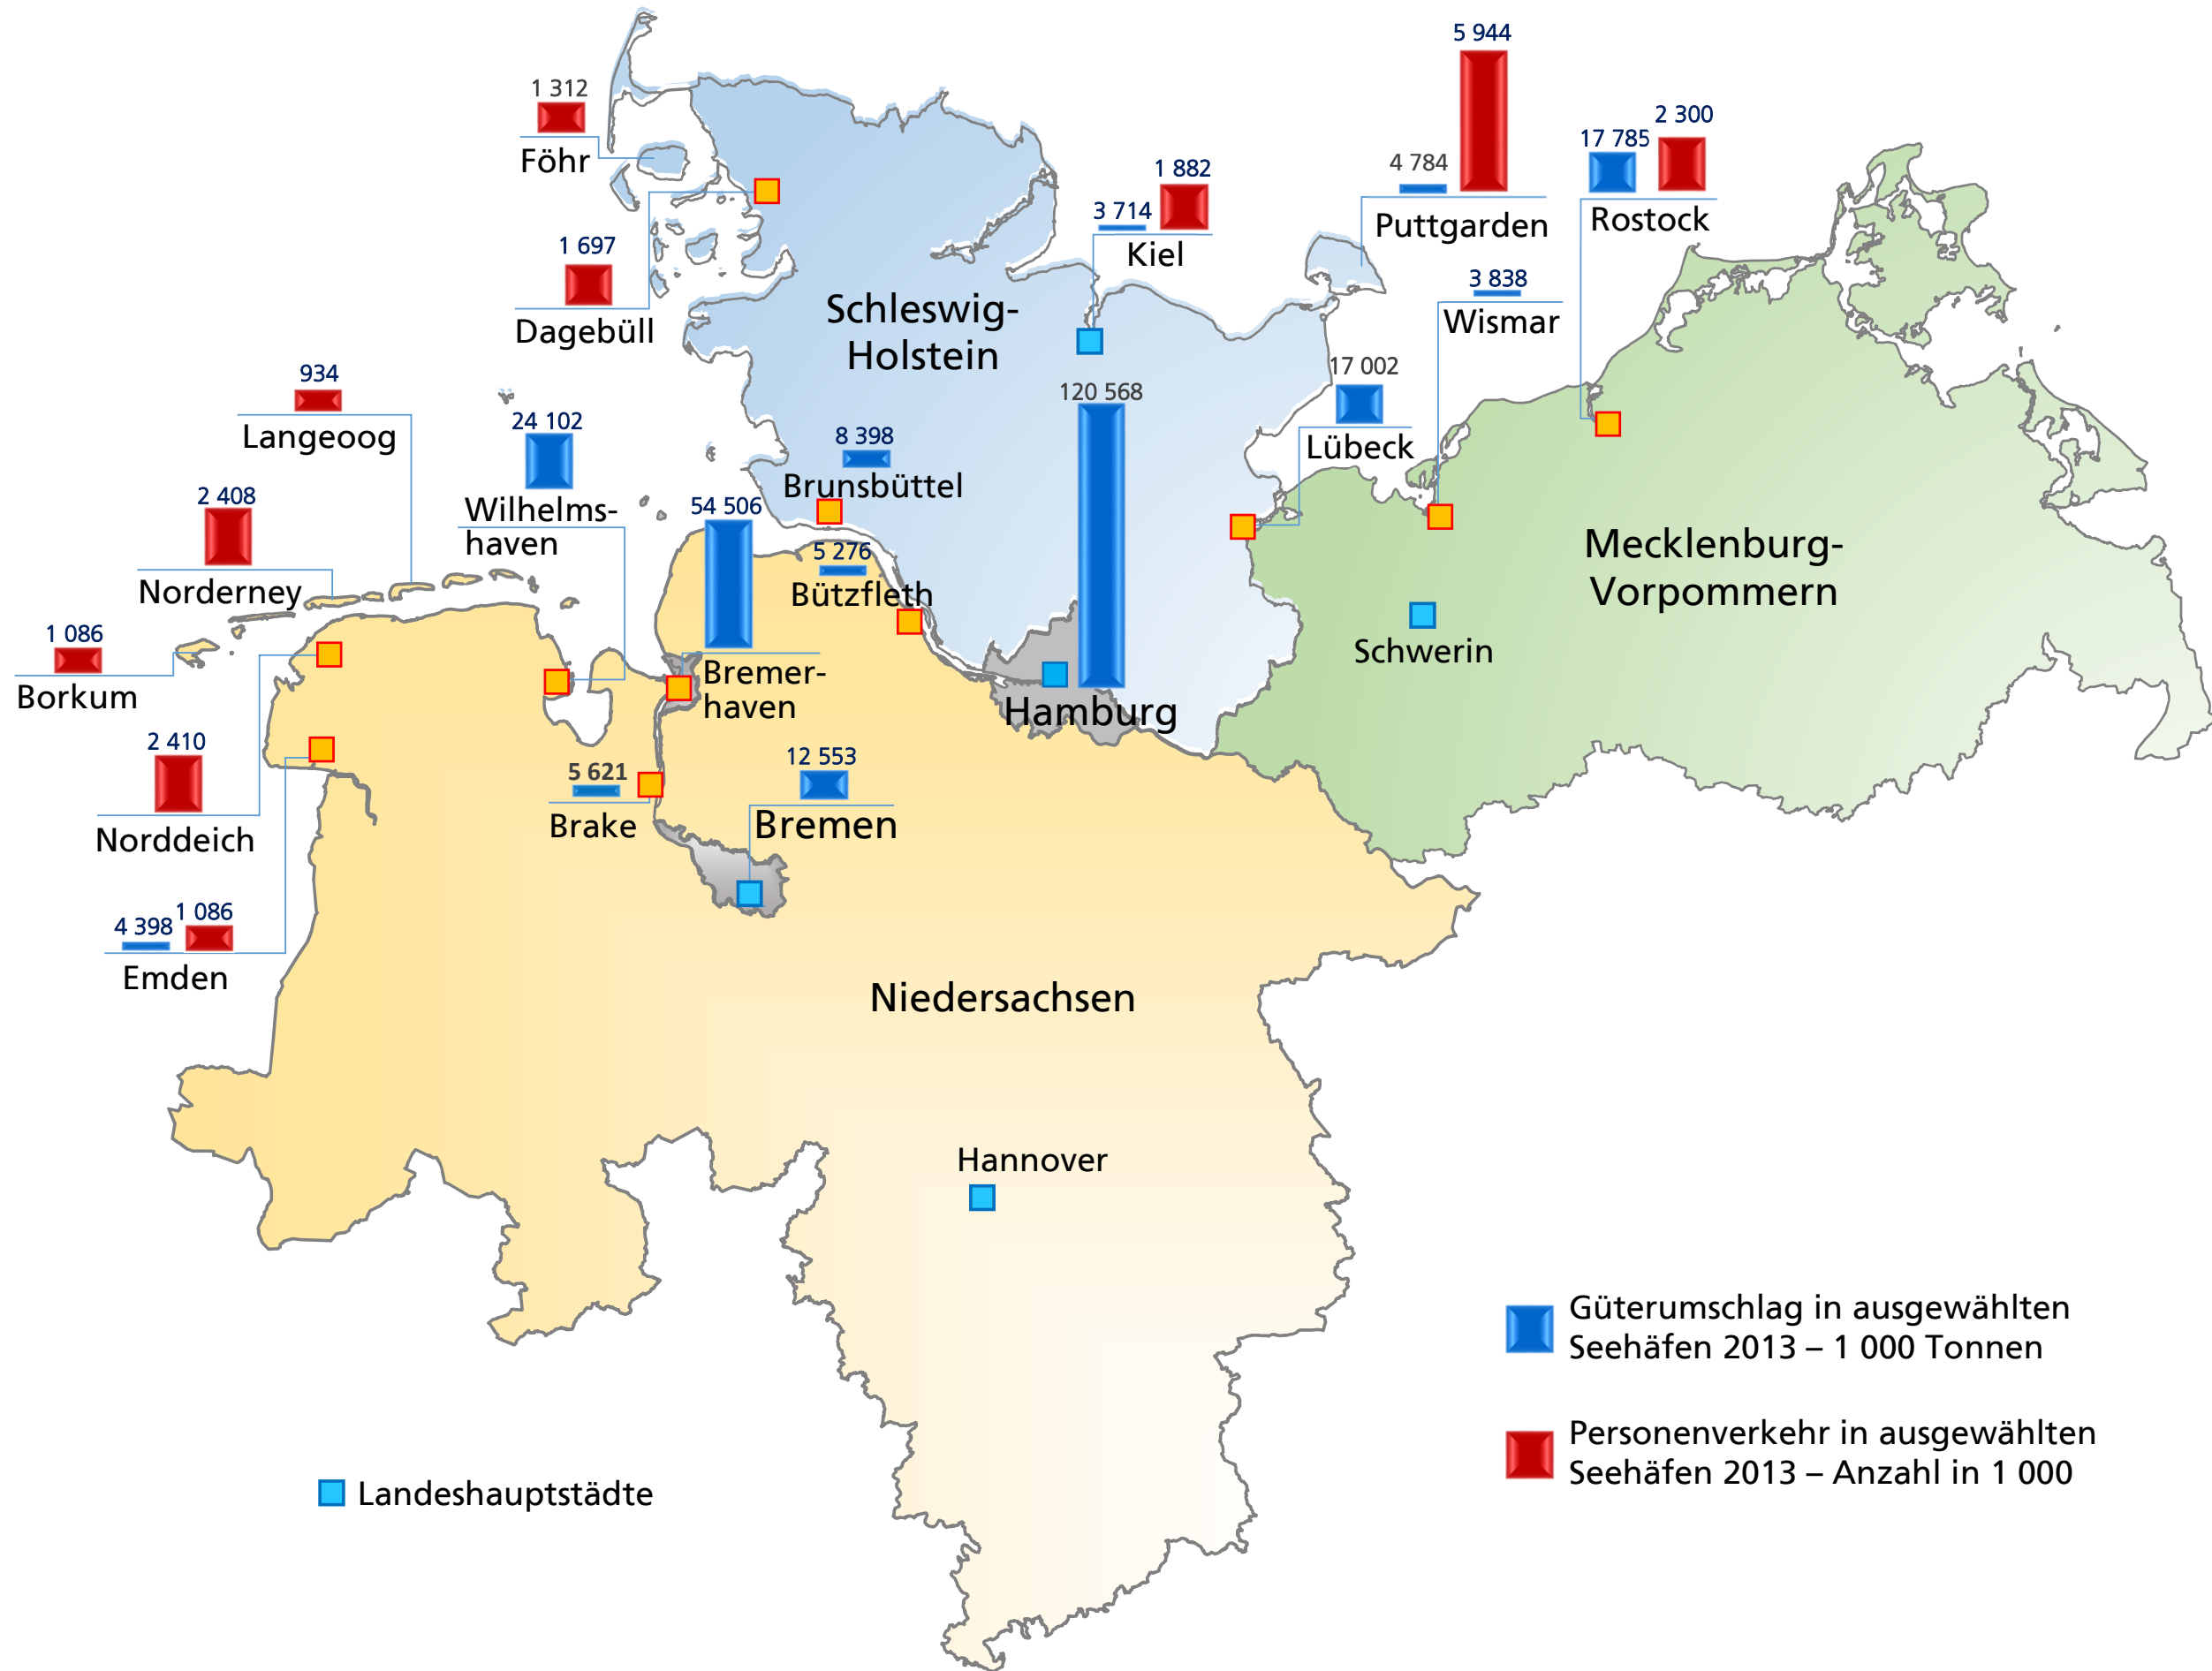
5 944

1 312
Föhr

4 784
Puttgarden

17 785
2 300
Rostock

1 882
3 714
Kiel

1 697
Dagebüll

Schleswig-Holstein

3 838
Wismar

934
Langeoog

24 102
Wilhelmshaven

8 398
Brunsbüttel

120 568

17 002
Lübeck

2 408
Norderney

54 506

5 276
Bützfleth

Mecklenburg-Vorpommern

1 086
Borkum

Bremerhaven

Hamburg

Schwerin

2 410
Norddeich

5 621
Brake

12 553
Bremen

4 398
1 086
Emden

Niedersachsen

Hannover

Güterumschlag in ausgewählten Seehäfen 2013 – 1 000 Tonnen

Personenverkehr in ausgewählten Seehäfen 2013 – Anzahl in 1 000

Landeshauptstädte